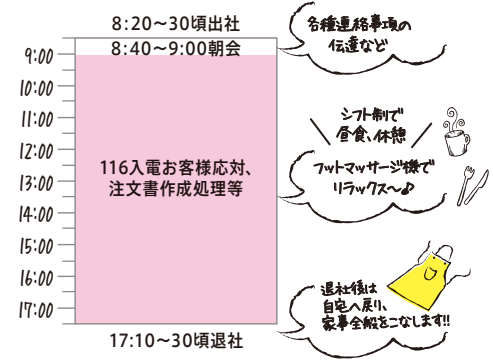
8:20〜30頃出社
8:40〜9:00朝会

9:00
10:00
11:00
12:00
13:00
14:00
15:00
16:00
17:00

116入電お客様応対、注文書作成処理等

17:10〜30頃退社

各種連絡事項の伝達など

シフト制で昼食、休憩

フットマッサージ機でリラックス〜♪

退社後は自宅へ戻り、家事全般をこなします!!